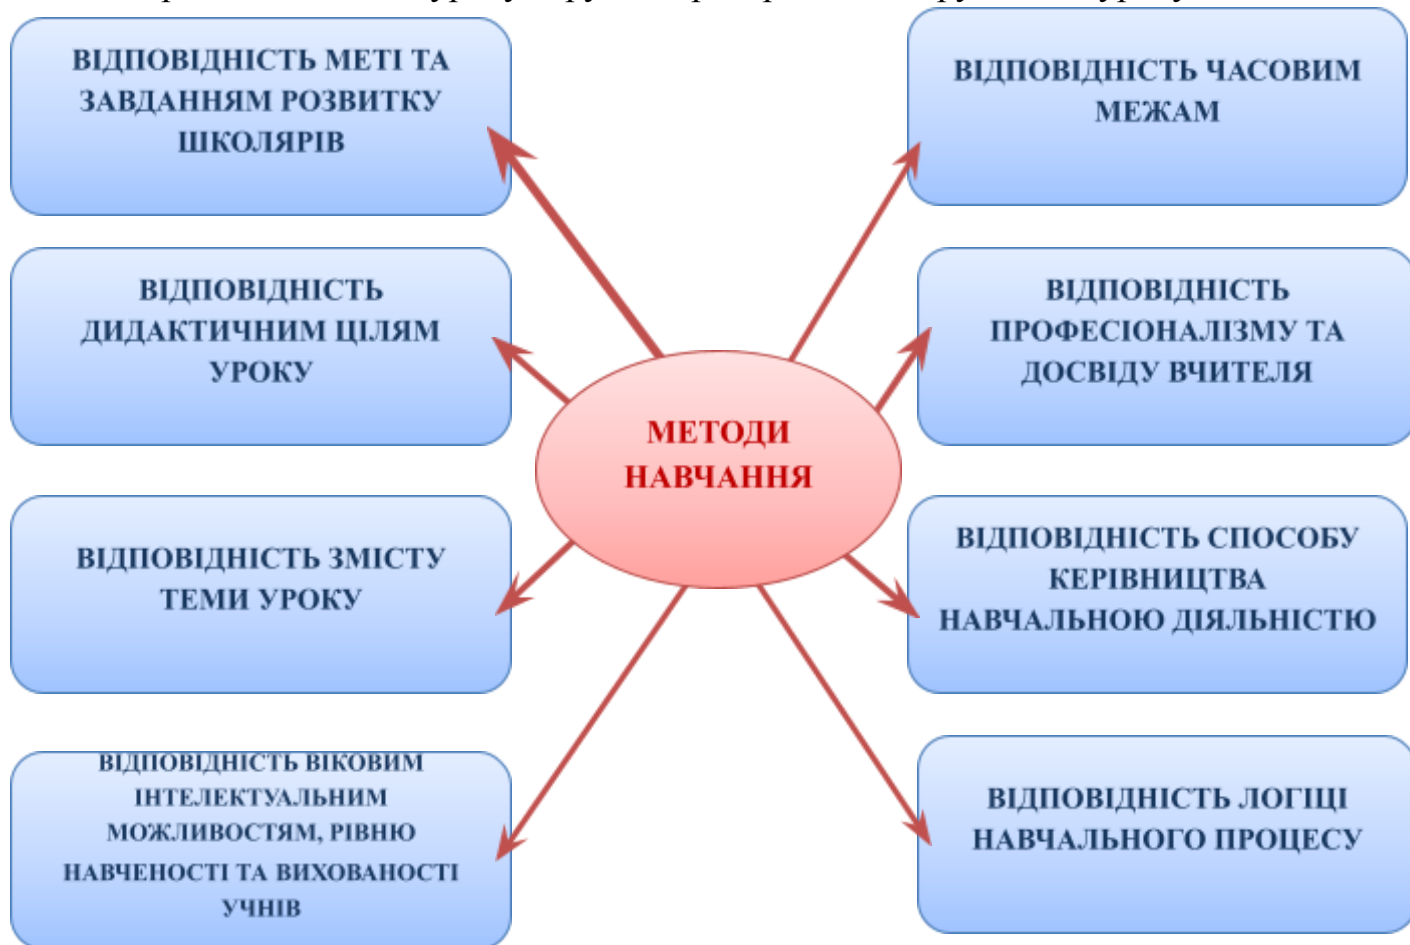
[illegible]

ВІДПОВІДНІСТЬ МЕТІ ТА ЗАВДАННЯМ РОЗВИТКУ ШКОЛЯРІВ

ВІДПОВІДНІСТЬ ЧАСОВИМ МЕЖАМ

ВІДПОВІДНІСТЬ ДИДАКТИЧНИМ ЦІЛЯМ УРОКУ

ВІДПОВІДНІСТЬ ПРОФЕСІОНАЛІЗМУ ТА ДОСВІДУ ВЧИТЕЛЯ

МЕТОДИ НАВЧАННЯ

ВІДПОВІДНІСТЬ ЗМІСТУ ТЕМИ УРОКУ

ВІДПОВІДНІСТЬ СПОСОБУ КЕРІВНИЦТВА НАВЧАЛЬНОЮ ДІЯЛЬНІСТЮ

ВІДПОВІДНІСТЬ ВІКОВИМ ІНТЕЛЕКТУАЛЬНИМ МОЖЛИВОСТЯМ, РІВНЮ НАВЧЕНОСТІ ТА ВИХОВАНОСТІ УЧНІВ

ВІДПОВІДНІСТЬ ЛОГІЦІ НАВЧАЛЬНОГО ПРОЦЕСУ